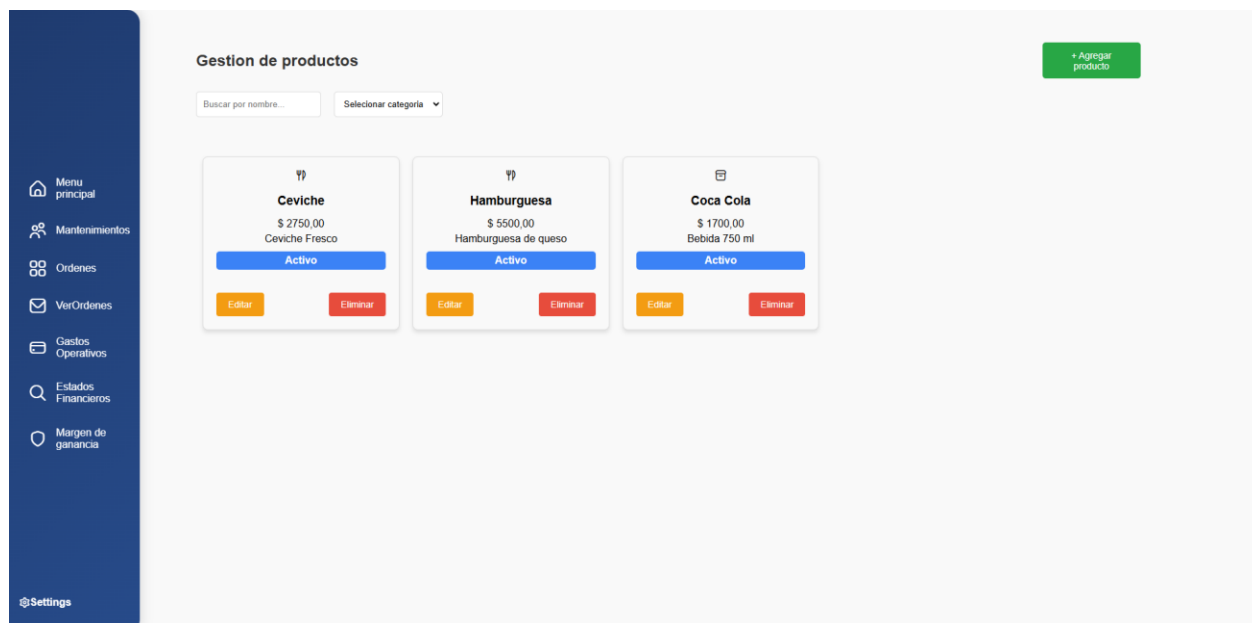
Menu principal
Mantenimientos
Ordenes
VerOrdenes
Gastos Operativos
Estados Financieros
Margen de ganancia

Settings

Gestion de productos

+ Agregar producto

Buscar por nombre...

Selecionar categoría

Ceviche
$ 2750,00
Ceviche Fresco
Activo
Editar
Eliminar

Hamburguesa
$ 5500,00
Hamburguesa de queso
Activo
Editar
Eliminar

Coca Cola
$ 1700,00
Bebida 750 ml
Activo
Editar
Eliminar